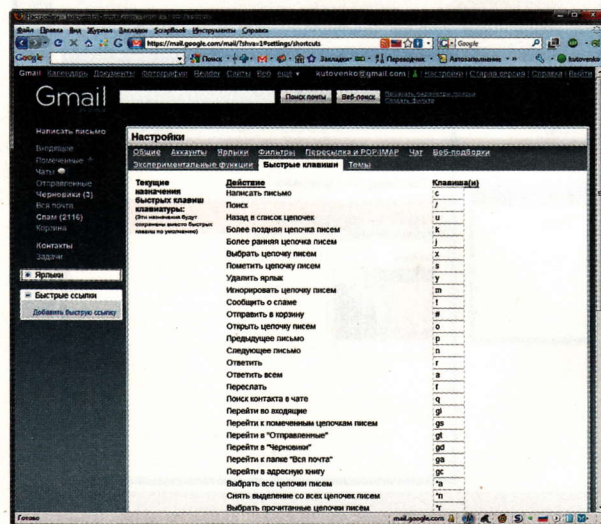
Файл Правка Вид Журнал Закладки ScrapBook Инструменты Справка

https://mail.google.com/mail/?shva=1#settings/shortcuts

Google

Поиск Закладки Переводчик Автозаполнение

Gmail Календарь Документы Фотографии Reader Сайты Веб еще » kutovenko@gmail.com | Настройки | Старая версия | Справка | Выйти

Gmail

Поиск почты Веб-поиск

Написать письмо

Входящие
Помеченные
Чаты
Отправленные
Черновики (3)
Вся почта
Спам (2116)
Корзина

Контакты
Задачи

Ярлыки

Быстрые ссылки
Добавить быструю ссылку

Настройки

Общие Аккаунты Ярлыки Фильтры Пересылка и POP/IMAP Чат Веб-подборки
Экспериментальные функции Быстрые клавиши Темы

Текущие назначения быстрых клавиш клавиатуры:
(Эти назначения будут сохранены вместо быстрых клавиш по умолчанию)

| Действие | Клавиша(и) |
|---|---|
| Написать письмо | c |
| Поиск | / |
| Назад в список цепочек | u |
| Более поздняя цепочка писем | k |
| Более ранняя цепочка писем | j |
| Выбрать цепочку писем | x |
| Пометить цепочку писем | s |
| Удалить ярлык | y |
| Игнорировать цепочку писем | m |
| Сообщить о спаме | ! |
| Отправить в корзину | # |
| Открыть цепочку писем | o |
| Предыдущее письмо | p |
| Следующее письмо | n |
| Ответить | r |
| Ответить всем | a |
| Переслать | f |
| Поиск контакта в чате | q |
| Перейти во входящие | gi |
| Перейти к помеченным цепочкам писем | gs |
| Перейти в "Отправленные" | gt |
| Перейти в "Черновики" | gd |
| Перейти к папке "Вся почта" | ga |
| Перейти в адресную книгу | gc |
| Выбрать все цепочки писем | *a |
| Снять выделение со всех цепочек писем | *n |
| Выбрать прочитанные цепочки писем | *r |

Готово

mail.google.com